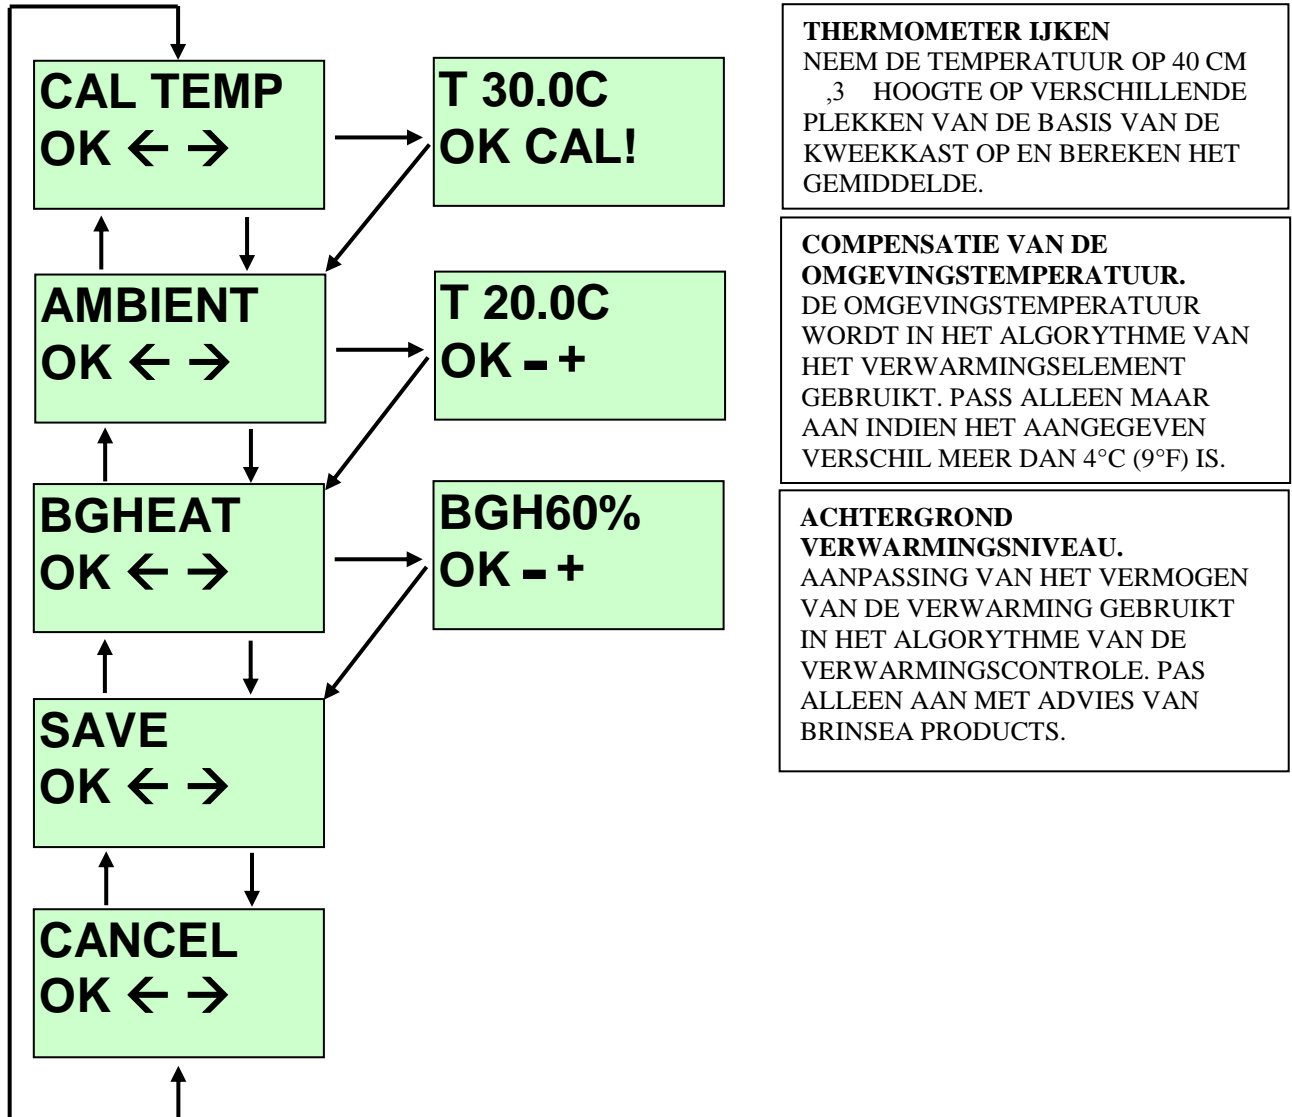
CAL TEMP
OK ← →

T 30.0C
OK CAL!

AMBIENT
OK ← →

T 20.0C
OK – +

BGHEAT
OK ← →

BGH60%
OK – +

SAVE
OK ← →

CANCEL
OK ← →

THERMOMETER IJKEN
NEEM DE TEMPERATUUR OP 40 CM ,3 HOOGTE OP VERSCHILLENDE PLEKKEN VAN DE BASIS VAN DE KWEEKKAST OP EN BEREKEN HET GEMIDDELDE.

COMPENSATIE VAN DE OMGEVINGSTEMPERATUUR.
DE OMGEVINGSTEMPERATUUR WORDT IN HET ALGORYTHME VAN HET VERWARMINGSELEMENT GEBRUIKT. PASS ALLEEN MAAR AAN INDIEN HET AANGEGEVEN VERSCHIL MEER DAN 4°C (9°F) IS.

ACHTERGROND VERWARMINGSNIVEAU.
AANPASSING VAN HET VERMOGEN VAN DE VERWARMING GEBRUIKT IN HET ALGORYTHME VAN DE VERWARMINGSCONTROLE. PAS ALLEEN AAN MET ADVIES VAN BRINSEA PRODUCTS.